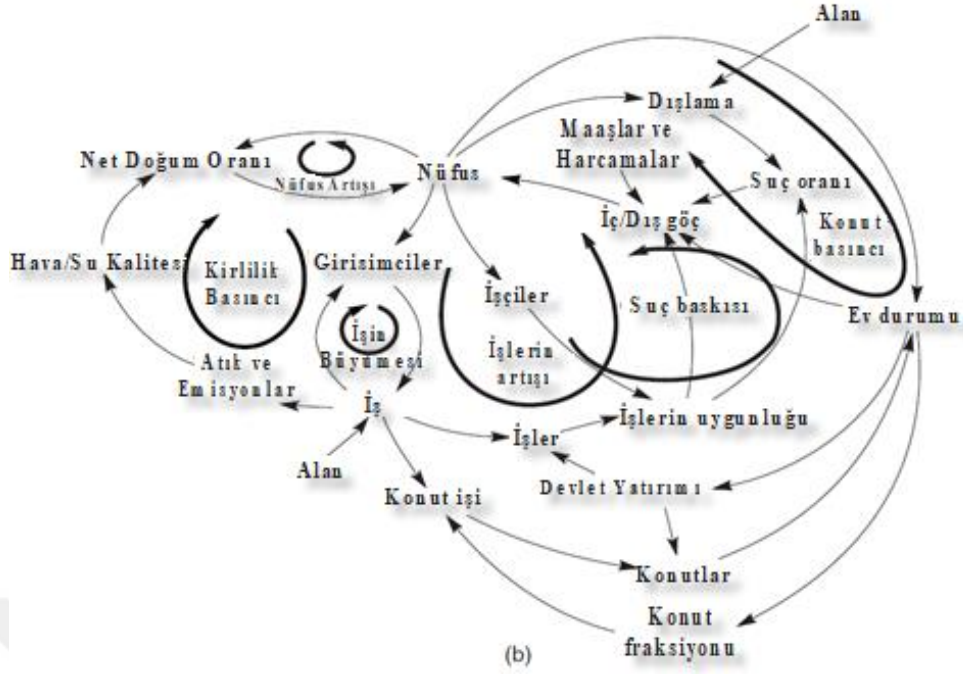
Alan
Dışlama
Maaşlar ve Harcamalar
Net Doğum Oranı
Nüfus Artışı
Nüfus
Suç oranı
İç/Dış göç
Konut basıncı
Hava/Su Kalitesi
Kirlilik Basıncı
Girisimciler
İşçiler
Suç baskısı
Ev durumu
İşin Büyümesi
İşlerin artışı
Atık ve Emisyonlar
İş
İşlerin uygunluğu
Alan
İşler
Devlet Yatırımı
Konut işi
Konutlar
Konut fraksiyonu
(b)